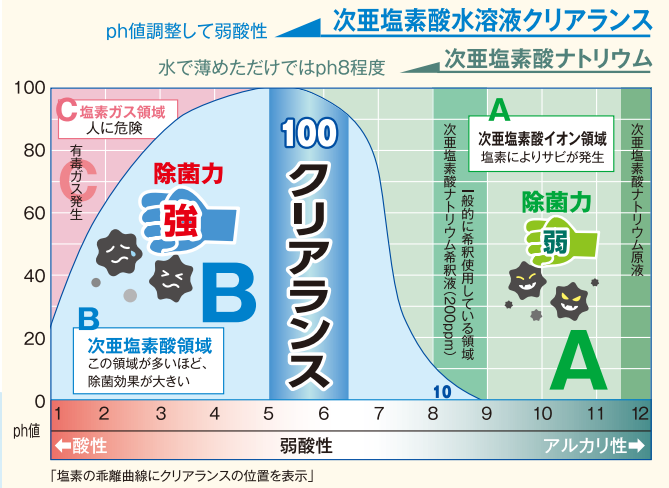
ph値調整して弱酸性
次亜塩素酸水溶液クリアランス
水で薄めただけではph8程度
次亜塩素酸ナトリウム

100
80
60
40
20
0

C 塩素ガス領域
人に危険

C
有毒ガス発生

除菌力
強

B

B
次亜塩素酸領域
この領域が多いほど、除菌効果が大きい

100
クリアランス

10

A
次亜塩素酸イオン領域
塩素によりサビが発生

次亜塩素酸ナトリウム希釈液（200ppm）
一般的に希釈使用している領域

除菌力
弱

A

次亜塩素酸ナトリウム原液

1 2 3 4 5 6 7 8 9 10 11 12
ph値
←酸性
弱酸性
アルカリ性→

「塩素の乖離曲線にクリアランスの位置を表示」